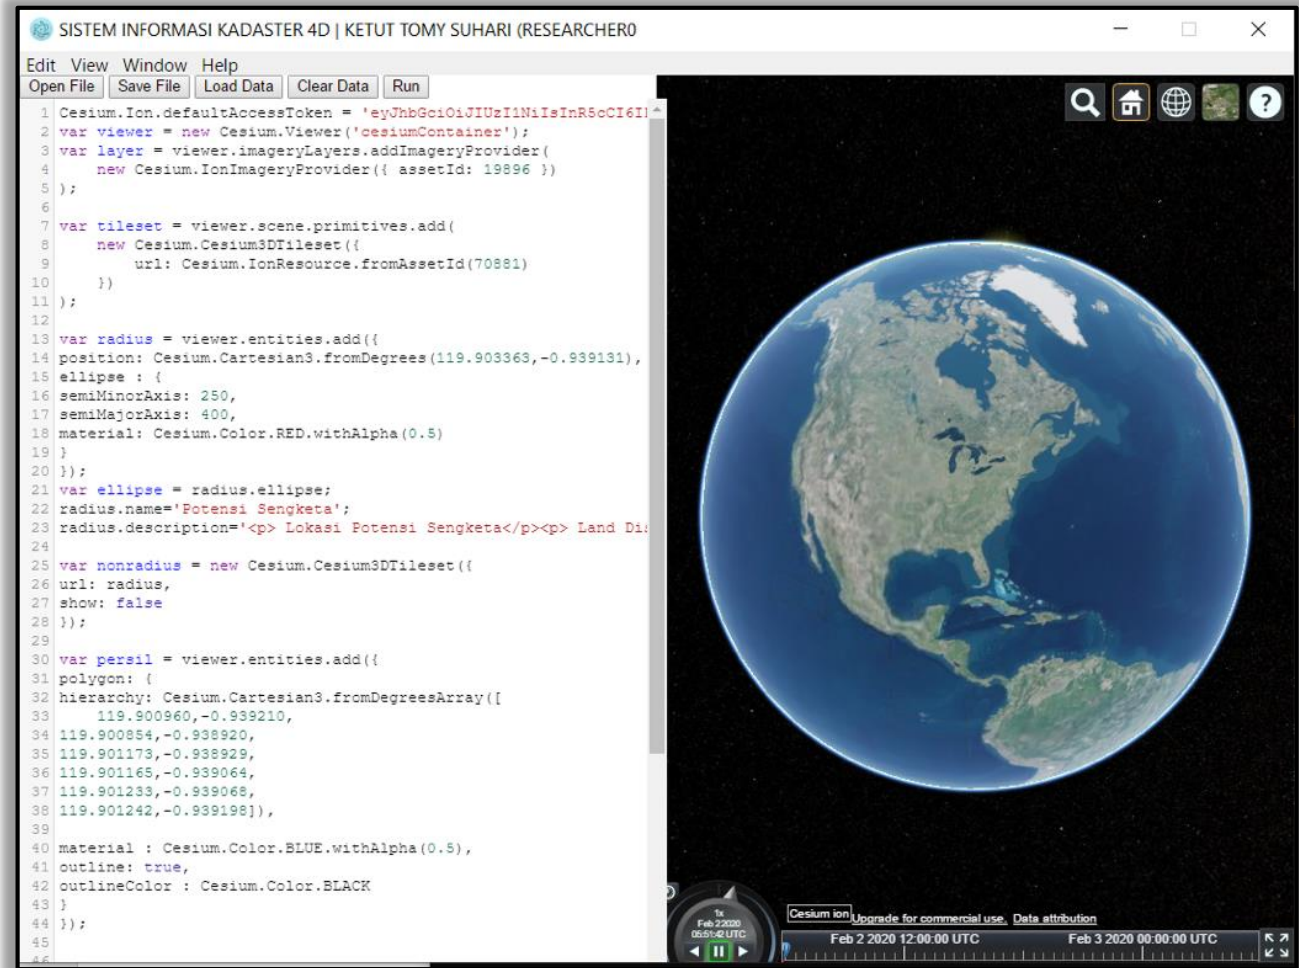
SISTEM INFORMASI KADASTER 4D | KETUT TOMY SUHARI (RESEARCHER0

Edit View Window Help

Open File | Save File | Load Data | Clear Data | Run

1 Cesium.Ion.defaultAccessToken = 'eyJhbGciOiJIUzI1NiIsInR5cCI6I
2 var viewer = new Cesium.Viewer('cesiumContainer');
3 var layer = viewer.imageryLayers.addImageryProvider(
4 new Cesium.IonImageryProvider({ assetId: 19896 })
5 );
6
7 var tileset = viewer.scene.primitives.add(
8 new Cesium.Cesium3DTileset({
9 url: Cesium.IonResource.fromAssetId(70881)
10 })
11 );
12
13 var radius = viewer.entities.add({
14 position: Cesium.Cartesian3.fromDegrees(119.903363,-0.939131),
15 ellipse : {
16 semiMinorAxis: 250,
17 semiMajorAxis: 400,
18 material: Cesium.Color.RED.withAlpha(0.5)
19 }
20 });
21 var ellipse = radius.ellipse;
22 radius.name='Potensi Sengketa';
23 radius.description='<p> Lokasi Potensi Sengketa</p><p> Land Di
24
25 var nonradius = new Cesium.Cesium3DTileset({
26 url: radius,
27 show: false
28 });
29
30 var persil = viewer.entities.add({
31 polygon: {
32 hierarchy: Cesium.Cartesian3.fromDegreesArray([
33 119.900960,-0.939210,
34 119.900854,-0.938920,
35 119.901173,-0.938929,
36 119.901165,-0.939064,
37 119.901233,-0.939068,
38 119.901242,-0.939198]),
39
40 material : Cesium.Color.BLUE.withAlpha(0.5),
41 outline: true,
42 outlineColor : Cesium.Color.BLACK
43 }
44 });
45

1x
Feb 2 2020
05:51:42 UTC

Cesium ion Upgrade for commercial use. Data attribution

Feb 2 2020 12:00:00 UTC
Feb 3 2020 00:00:00 UTC